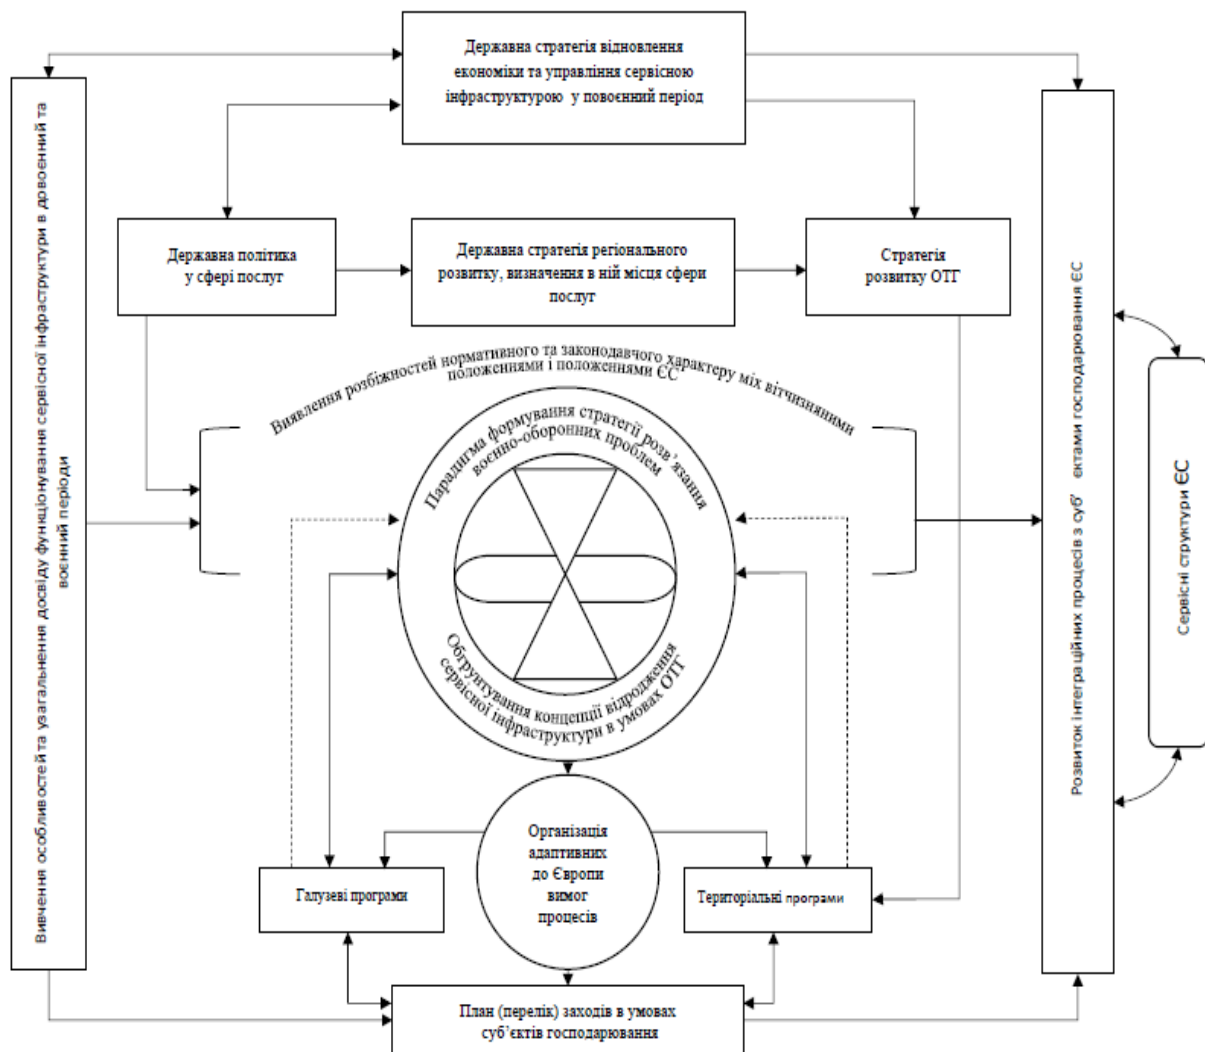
Державна стратегія відновлення економіки та управління сервісною інфраструктурою у повоєнний період

Вивчення особливостей та узагальнення досвіду функціонування сервісної інфраструктури в довоєнний та воєнний періоди

Державна політика у сфері послуг

Державна стратегія регіонального розвитку, визначення в ній місця сфери послуг

Стратегія розвитку ОТГ

Розвиток інтеграційних процесів з суб'єктами господарювання ЄС

Сервісні структури ЄС

Виявлення розбіжностей нормативного та законодавчого характеру між вітчизняними положеннями і положеннями ЄС

Парадигма формування стратегії розв'язання воєнно-оборонних проблем

Обґрунтування концепції відродження сервісної інфраструктури в умовах ОТГ

Організація адаптивних до Європи вимог процесів

Галузеві програми

Територіальні програми

План (перелік) заходів в умовах суб'єктів господарювання